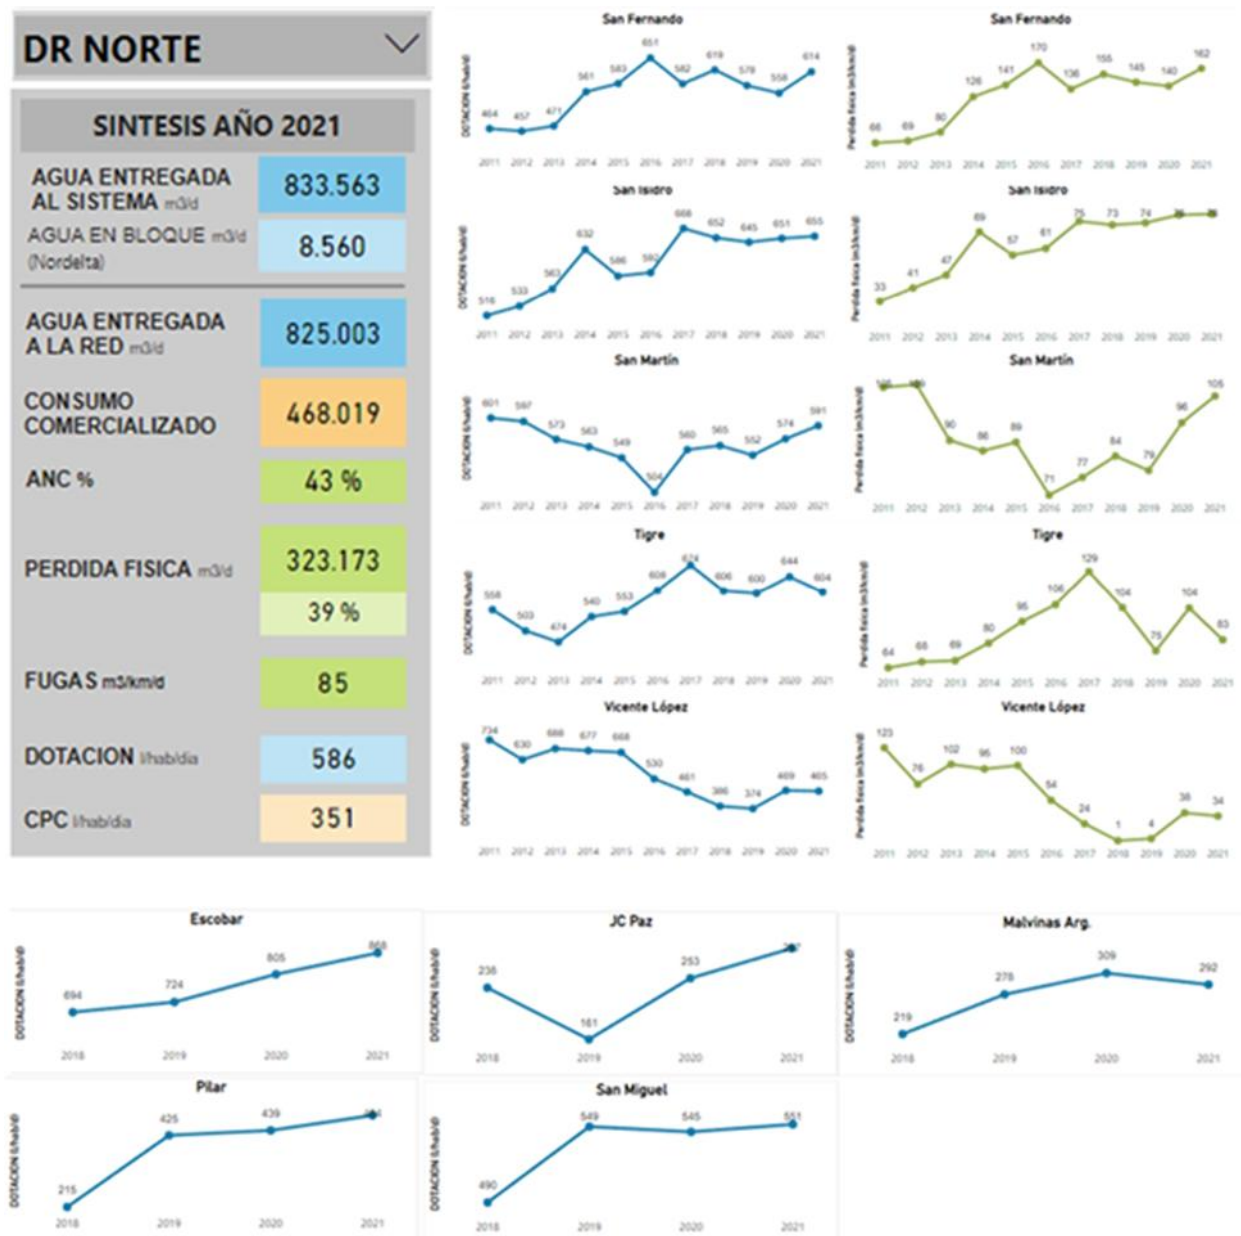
DR NORTE

SINTESIS AÑO 2021

| | |
|---|---|
| AGUA ENTREGADA AL SISTEMA m3/d | 833.563 |
| AGUA EN BLOQUE m3/d (Nordelta) | 8.560 |
| AGUA ENTREGADA A LA RED m3/d | 825.003 |
| CONSUMO COMERCIALIZADO | 468.019 |
| ANC % | 43 % |
| PERDIDA FISICA m3/d | 323.173 |
| | 39 % |
| FUGAS m3/km/d | 85 |
| DOTACION l/hab/dia | 586 |
| CPC l/hab/dia | 351 |

San Fernando
DOTACION (l/hab/d)
464 457 471 561 583 651 582 619 579 558 614
2011 2012 2013 2014 2015 2016 2017 2018 2019 2020 2021

San Fernando
Perdida fisica (m3/km/d)
66 69 80 126 141 170 136 155 145 140 162
2011 2012 2013 2014 2015 2016 2017 2018 2019 2020 2021

San Isidro
DOTACION (l/hab/d)
516 533 563 632 586 590 668 652 645 651 655
2011 2012 2013 2014 2015 2016 2017 2018 2019 2020 2021

San Isidro
Perdida fisica (m3/km/d)
33 41 47 69 57 61 75 73 74 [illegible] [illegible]
2011 2012 2013 2014 2015 2016 2017 2018 2019 2020 2021

San Martín
DOTACION (l/hab/d)
601 597 573 563 549 504 560 565 552 574 591
2011 2012 2013 2014 2015 2016 2017 2018 2019 2020 2021

San Martín
Perdida fisica (m3/km/d)
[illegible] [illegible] 90 86 89 71 77 84 79 96 105
2011 2012 2013 2014 2015 2016 2017 2018 2019 2020 2021

Tigre
DOTACION (l/hab/d)
558 503 474 540 553 608 674 606 600 644 604
2011 2012 2013 2014 2015 2016 2017 2018 2019 2020 2021

Tigre
Perdida fisica (m3/km/d)
64 68 69 80 96 106 129 104 75 104 83
2011 2012 2013 2014 2015 2016 2017 2018 2019 2020 2021

Vicente López
DOTACION (l/hab/d)
734 630 688 677 668 530 461 386 374 469 465
2011 2012 2013 2014 2015 2016 2017 2018 2019 2020 2021

Vicente López
Perdida fisica (m3/km/d)
123 76 102 96 100 54 24 1 4 38 34
2011 2012 2013 2014 2015 2016 2017 2018 2019 2020 2021

Escobar
DOTACION (l/hab/d)
694 724 805 868
2018 2019 2020 2021

JC Paz
DOTACION (l/hab/d)
236 161 253 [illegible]
2018 2019 2020 2021

Malvinas Arg.
DOTACION (l/hab/d)
219 278 309 292
2018 2019 2020 2021

Pilar
DOTACION (l/hab/d)
215 425 439 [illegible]
2018 2019 2020 2021

San Miguel
DOTACION (l/hab/d)
490 549 545 551
2018 2019 2020 2021